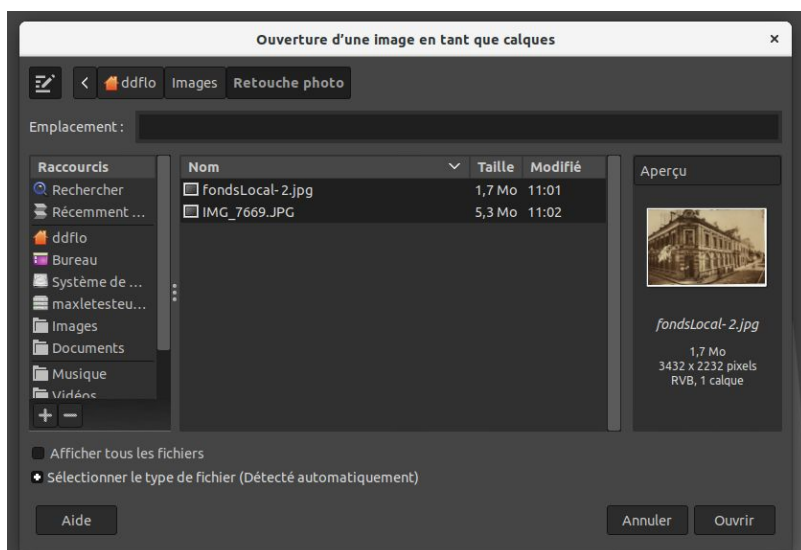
Ouverture d'une image en tant que calques

×

ddflo Images Retouche photo

Emplacement :

Raccourcis
Rechercher
Récemment ...
ddflo
Bureau
Système de ...
maxletesteu...
Images
Documents
Musique
Vidéos

| Nom | Taille | Modifié |
|---|---|---|
| fondsLocal- 2.jpg | 1,7 Mo | 11:01 |
| IMG_7669.JPG | 5,3 Mo | 11:02 |

Aperçu

fondsLocal- 2.jpg

1,7 Mo
3432 x 2232 pixels
RVB, 1 calque

Afficher tous les fichiers

Sélectionner le type de fichier (Détecté automatiquement)

Aide

Annuler

Ouvrir